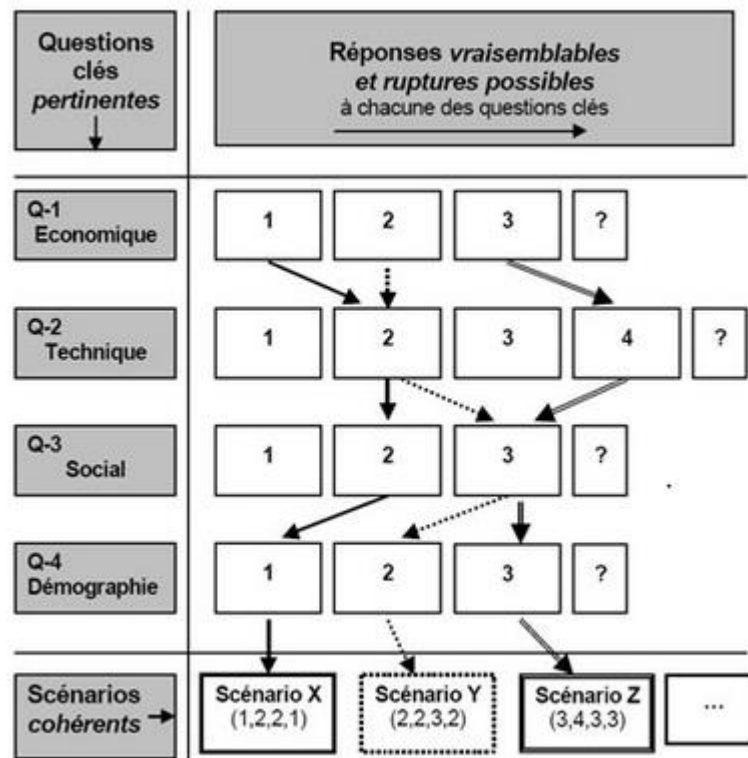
Questions clés *pertinentes*

Réponses *vraisemblables et ruptures possibles* à chacune des questions clés

| | | | | | |
|---|---|---|---|---|---|
| Q-1 Economique | 1 | 2 | 3 | ? | |
| Q-2 Technique | 1 | 2 | 3 | 4 | ? |
| Q-3 Social | 1 | 2 | 3 | ? | |
| Q-4 Démographie | 1 | 2 | 3 | ? | |
| Scénarios *cohérents* | Scénario X (1,2,2,1) | Scénario Y (2,2,3,2) | Scénario Z (3,4,3,3) | ... | |